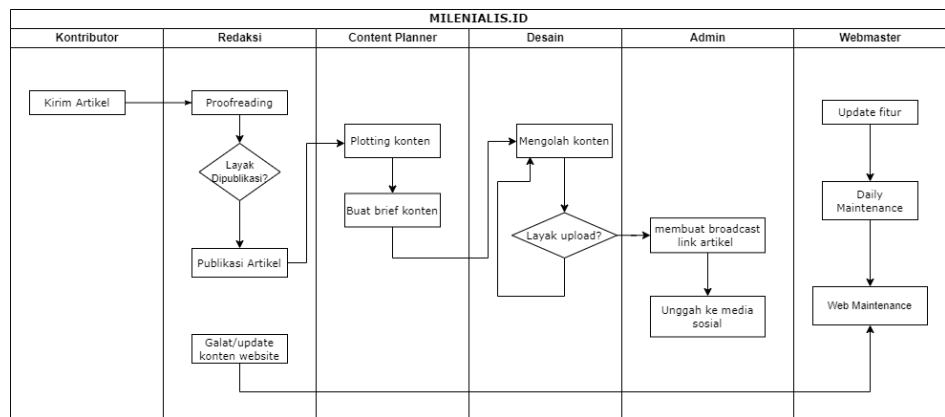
MILENIALIS.ID

| Kontributor | Redaksi | Content Planner | Desain | Admin | Webmaster |
|---|---|---|---|---|---|

Kirim Artikel

Proofreading

Layak Dipublikasi?

Publikasi Artikel

Galat/update konten website

Plotting konten

Buat brief konten

Mengolah konten

Layak upload?

membuat broadcast link artikel

Unggah ke media sosial

Update fitur

Daily Maintenance

Web Maintenance